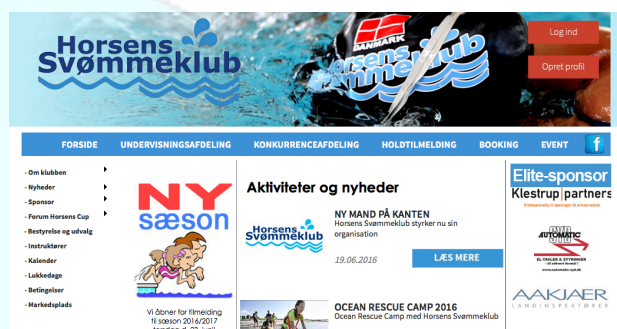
Horsens Svømmeklub

DANMARK
Horsens Svømmeklub

Log ind

Opret profil

FORSIDE UNDERVISNINGSAFDELING KONKURRENCEAFDELING HOLDTILMELDING BOOKING EVENT f

- Om klubben
- Nyheder
- Sponsor
- Forum Horsens Cup
- Bestyrelse og udvalg
- Instruktører
- Kalender
- Lukkedage
- Betingelser
- Markedsplads

NY sæson

Vi åbner for tilmelding til sæson 2016/2017 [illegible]

Aktiviteter og nyheder

Horsens Svømmeklub

NY MAND PÅ KANTEN
Horsens Svømmeklub styrker nu sin organisation

19.06.2016

LÆS MERE

OCEAN RESCUE CAMP 2016
Ocean Rescue Camp med Horsens Svømmeklub

Elite-sponsor
Klestrup partners
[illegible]

AUTOMATIC
EL-TAVLER & STYRINGER
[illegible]
www.automatic-syd.dk

AAKJAER
LANDINSPEKTØRER